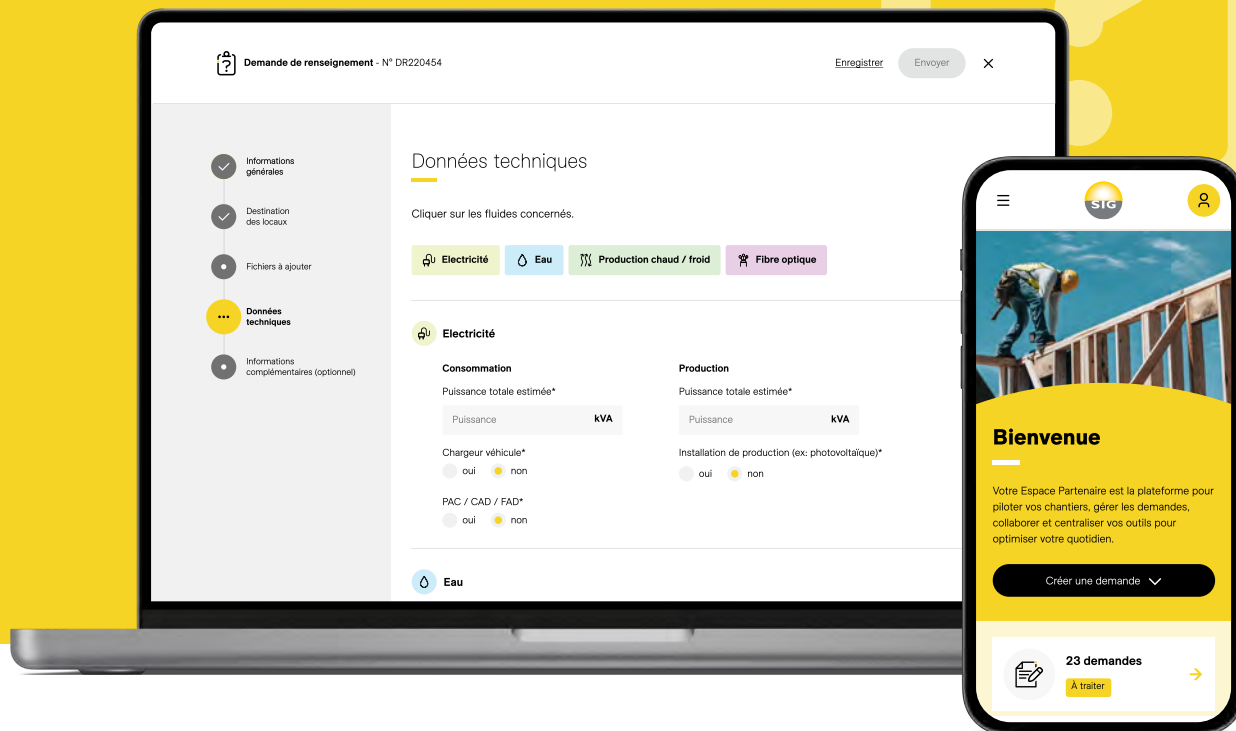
Demande de renseignement - N° DR220454

Enregistrer

Envoyer

Informations générales

Destination des locaux

Fichiers à ajouter

Données techniques

Informations complémentaires (optionnel)

Données techniques

Cliquer sur les fluides concernés.

Electricité

Eau

Production chaud / froid

Fibre optique

Electricité

Consommation

Puissance totale estimée*

Puissance kVA

Chargeur véhicule*

oui non

PAC / CAD / FAD*

oui non

Production

Puissance totale estimée*

Puissance kVA

Installation de production (ex: photovoltaïque)*

oui non

Eau

SIG

Bienvenue

Votre Espace Partenaire est la plateforme pour piloter vos chantiers, gérer les demandes, collaborer et centraliser vos outils pour optimiser votre quotidien.

Créer une demande

23 demandes

À traiter